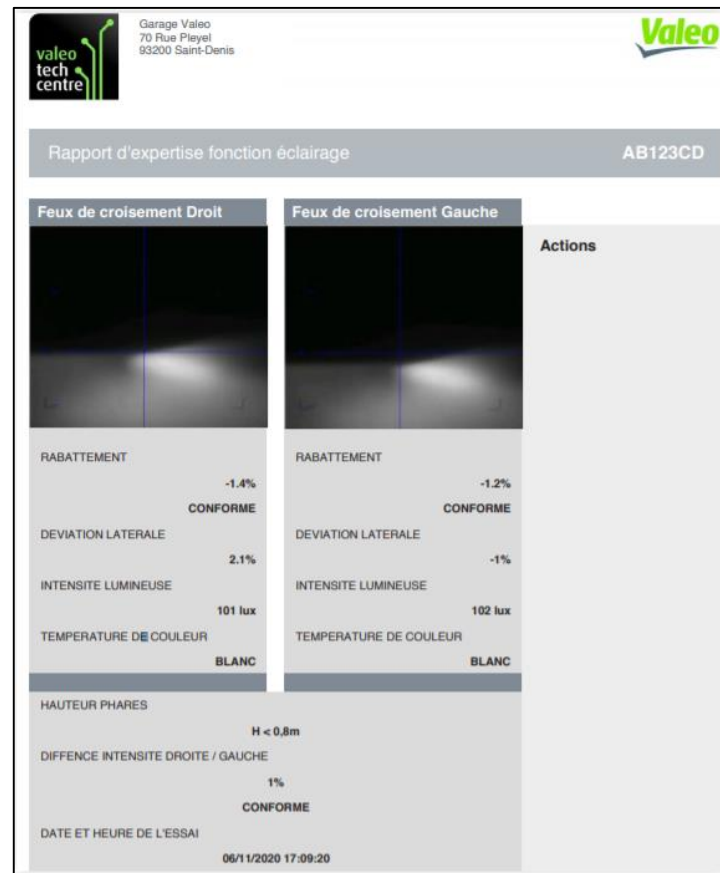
valeo tech centre

Garage Valeo
70 Rue Pleyel
93200 Saint-Denis

Valeo

Rapport d'expertise fonction éclairage

AB123CD

Feux de croisement Droit

RABATTEMENT
-1.4%
CONFORME
DEVIATION LATERALE
2.1%
INTENSITE LUMINEUSE
101 lux
TEMPERATURE DE COULEUR
BLANC

Feux de croisement Gauche

RABATTEMENT
-1.2%
CONFORME
DEVIATION LATERALE
-1%
INTENSITE LUMINEUSE
102 lux
TEMPERATURE DE COULEUR
BLANC

Actions

HAUTEUR PHARES
H < 0,8m
DIFFENCE INTENSITE DROITE / GAUCHE
1%
CONFORME
DATE ET HEURE DE L'ESSAI
06/11/2020 17:09:20